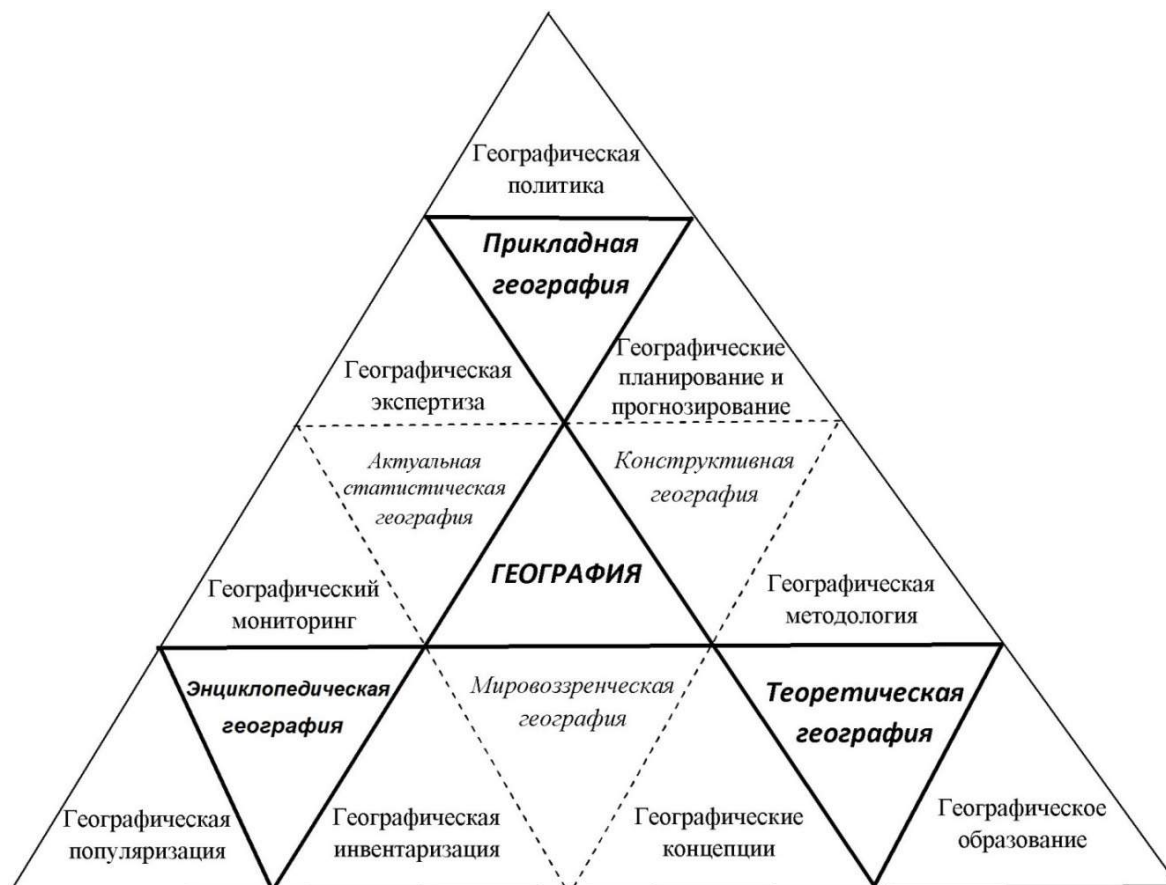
Географическая политика

Прикладная география

Географическая экспертиза

Географические планирование и прогнозирование

Актуальная статистическая география

Конструктивная география

Географический мониторинг

ГЕОГРАФИЯ

Географическая методология

Энциклопедическая география

Мировоззренческая география

Теоретическая география

Географическая популяризация

Географическая инвентаризация

Географические концепции

Географическое образование